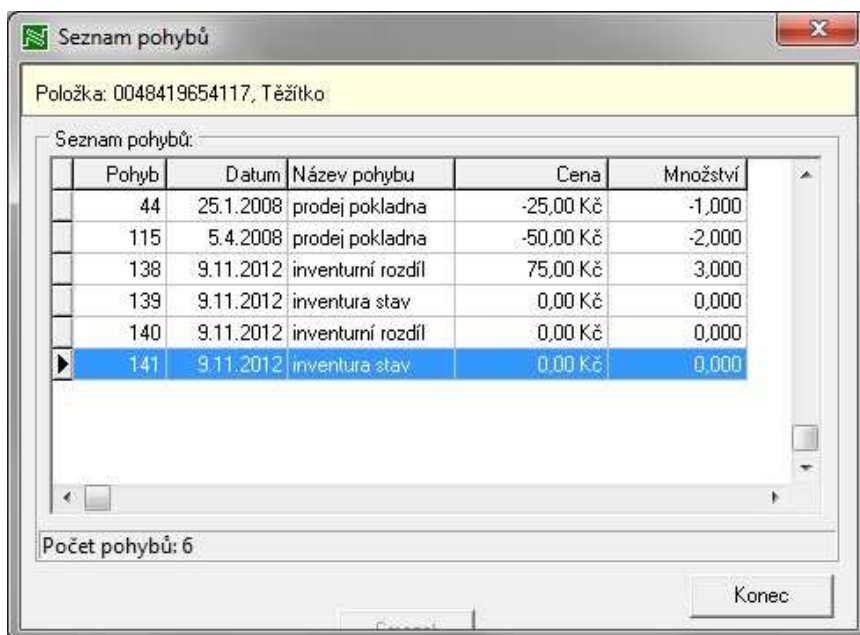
Seznam pohybů

Položka: 0048419654117, Těžítko

Seznam pohybů:

| Pohyb | Datum | Název pohybu | Cena | Množství |
|---|---|---|---|---|
| 44 | 25.1.2008 | prodej pokladna | -25,00 Kč | -1,000 |
| 115 | 5.4.2008 | prodej pokladna | -50,00 Kč | -2,000 |
| 138 | 9.11.2012 | inventurní rozdíl | 75,00 Kč | 3,000 |
| 139 | 9.11.2012 | inventura stav | 0,00 Kč | 0,000 |
| 140 | 9.11.2012 | inventurní rozdíl | 0,00 Kč | 0,000 |
| 141 | 9.11.2012 | inventura stav | 0,00 Kč | 0,000 |

Počet pohybů: 6

Konec

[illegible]